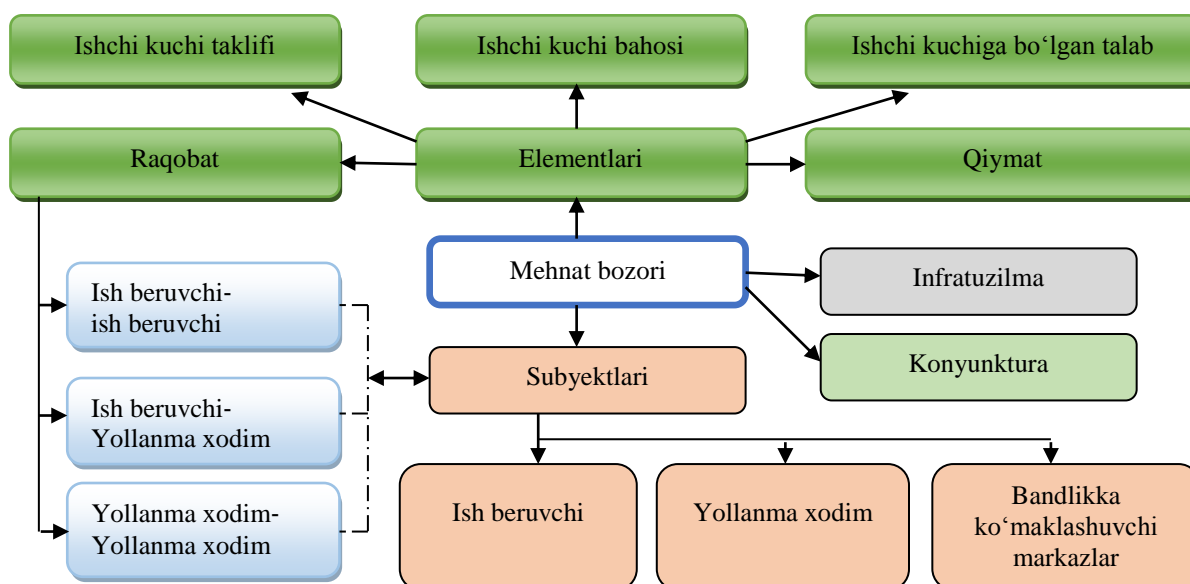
Ishchi kuchi taklifi

Ishchi kuchi bahosi

Ishchi kuchiga bo‘lgan talab

Raqobat

Elementlari

Qiymat

Mehnat bozori

Infratuzilma

Konyunktura

Ish beruvchi-ish beruvchi

Ish beruvchi-Yollanma xodim

Yollanma xodim-Yollanma xodim

Subyektlari

Ish beruvchi

Yollanma xodim

Bandlikka ko‘maklashuvchi markazlar